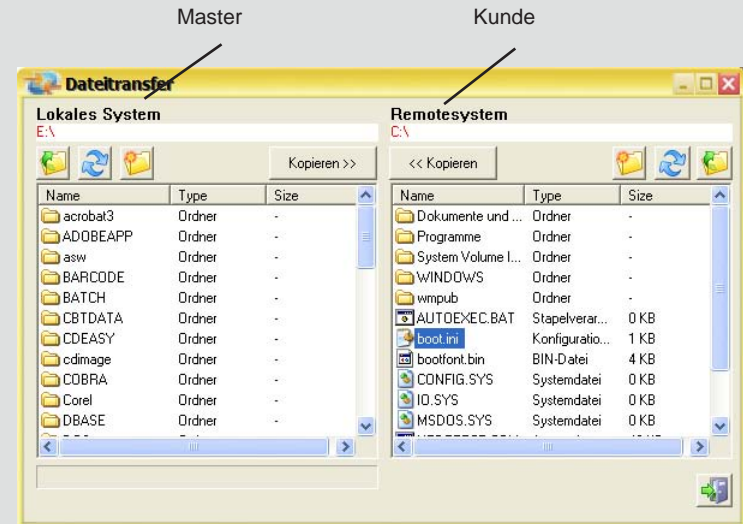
Master

Kunde

Dateitransfer

Lokales System
E:\

Kopieren >>

| Name | Type | Size |
|---|---|---|
| acrobat3 | Ordner | - |
| ADOBEAPP | Ordner | - |
| asw | Ordner | - |
| BARCODE | Ordner | - |
| BATCH | Ordner | - |
| CBTDATA | Ordner | - |
| CDEASY | Ordner | - |
| cdimage | Ordner | - |
| COBRA | Ordner | - |
| Corel | Ordner | - |
| DBASE | Ordner | - |

Remotesystem
C:\

<< Kopieren

| Name | Type | Size |
|---|---|---|
| Dokumente und ... | Ordner | - |
| Programme | Ordner | - |
| System Volume I... | Ordner | - |
| WINDOWS | Ordner | - |
| wmpub | Ordner | - |
| AUTOEXEC.BAT | Stapelverar... | 0 KB |
| boot.ini | Konfiguratio... | 1 KB |
| bootfont.bin | BIN-Datei | 4 KB |
| CONFIG.SYS | Systemdatei | 0 KB |
| IO.SYS | Systemdatei | 0 KB |
| MSDOS.SYS | Systemdatei | 0 KB |